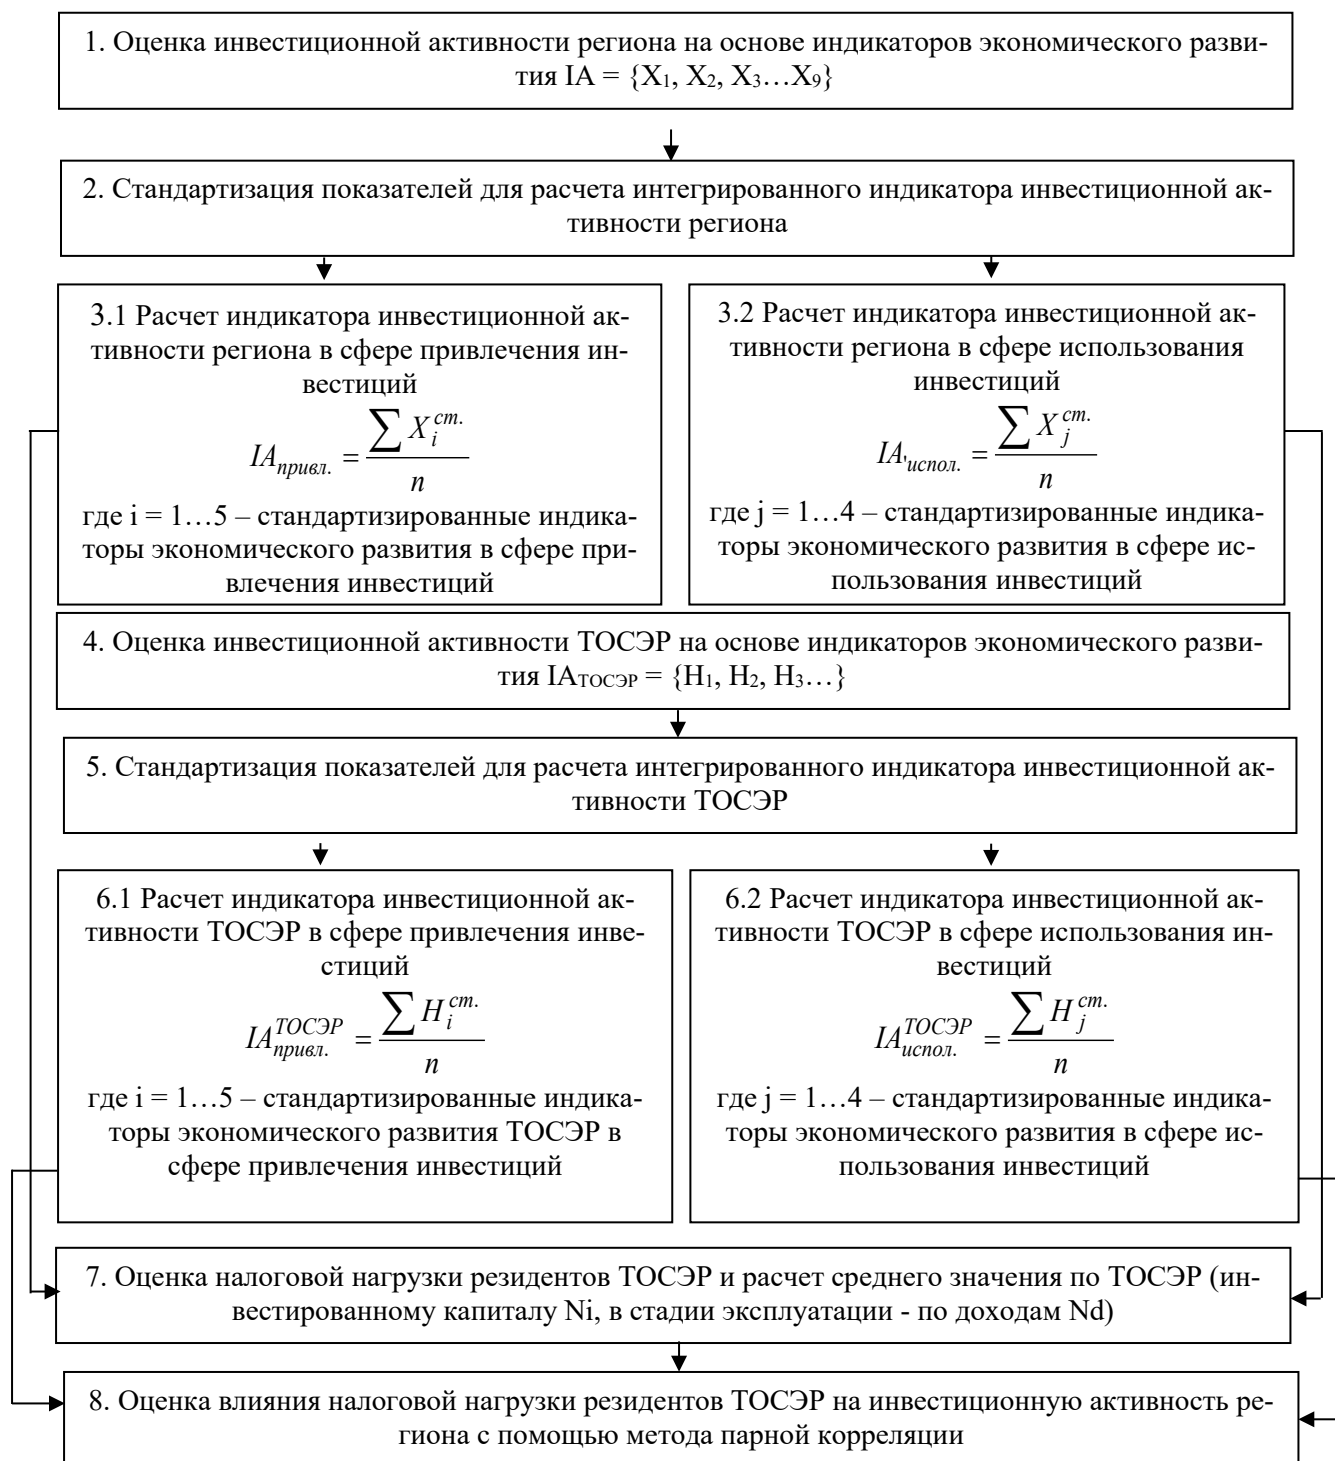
1. Оценка инвестиционной активности региона на основе индикаторов экономического развития IA = {X$_1$, X$_2$, X$_3$…X$_9$}

2. Стандартизация показателей для расчета интегрированного индикатора инвестиционной активности региона

3.1 Расчет индикатора инвестиционной активности региона в сфере привлечения инвестиций

$IA_{привл.} = \frac{\sum X_i^{ст.}}{n}$

где i = 1…5 – стандартизированные индикаторы экономического развития в сфере привлечения инвестиций

3.2 Расчет индикатора инвестиционной активности региона в сфере использования инвестиций

$IA_{испол.} = \frac{\sum X_j^{ст.}}{n}$

где j = 1…4 – стандартизированные индикаторы экономического развития в сфере использования инвестиций

4. Оценка инвестиционной активности ТОСЭР на основе индикаторов экономического развития IA$_{ТОСЭР}$ = {H$_1$, H$_2$, H$_3$…}

5. Стандартизация показателей для расчета интегрированного индикатора инвестиционной активности ТОСЭР

6.1 Расчет индикатора инвестиционной активности ТОСЭР в сфере привлечения инвестиций

$IA_{привл.}^{ТОСЭР} = \frac{\sum H_i^{ст.}}{n}$

где i = 1…5 – стандартизированные индикаторы экономического развития ТОСЭР в сфере привлечения инвестиций

6.2 Расчет индикатора инвестиционной активности ТОСЭР в сфере использования инвестиций

$IA_{испол.}^{ТОСЭР} = \frac{\sum H_j^{ст.}}{n}$

где j = 1…4 – стандартизированные индикаторы экономического развития в сфере использования инвестиций

7. Оценка налоговой нагрузки резидентов ТОСЭР и расчет среднего значения по ТОСЭР (инвестированному капиталу Ni, в стадии эксплуатации - по доходам Nd)

8. Оценка влияния налоговой нагрузки резидентов ТОСЭР на инвестиционную активность региона с помощью метода парной корреляции